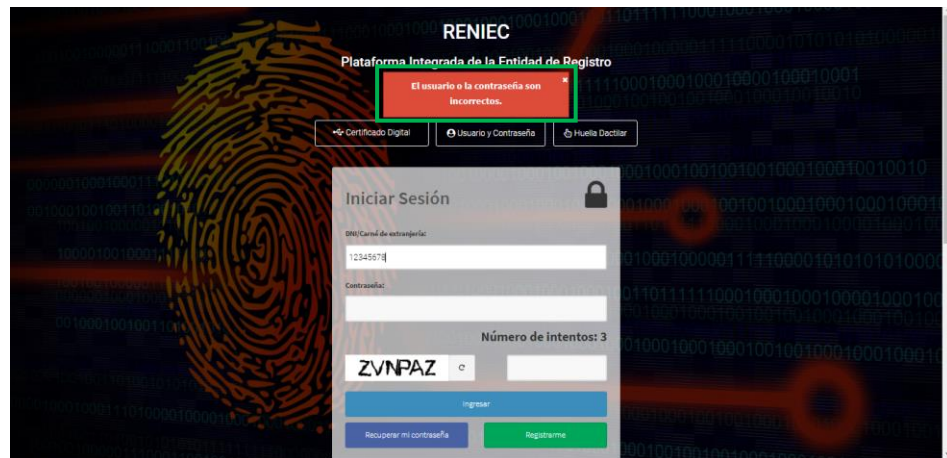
RENIEC

Plataforma Integrada de la Entidad de Registro

El usuario o la contraseña son incorrectos.

×

Certificado Digital

Usuario y Contraseña

Huella Dactilar

Iniciar Sesión

DNI/Carné de extranjería:

12345678

Contraseña:

Número de intentos: 3

ZVNPAZ

Ingresar

Recuperar mi contraseña

Registrarme